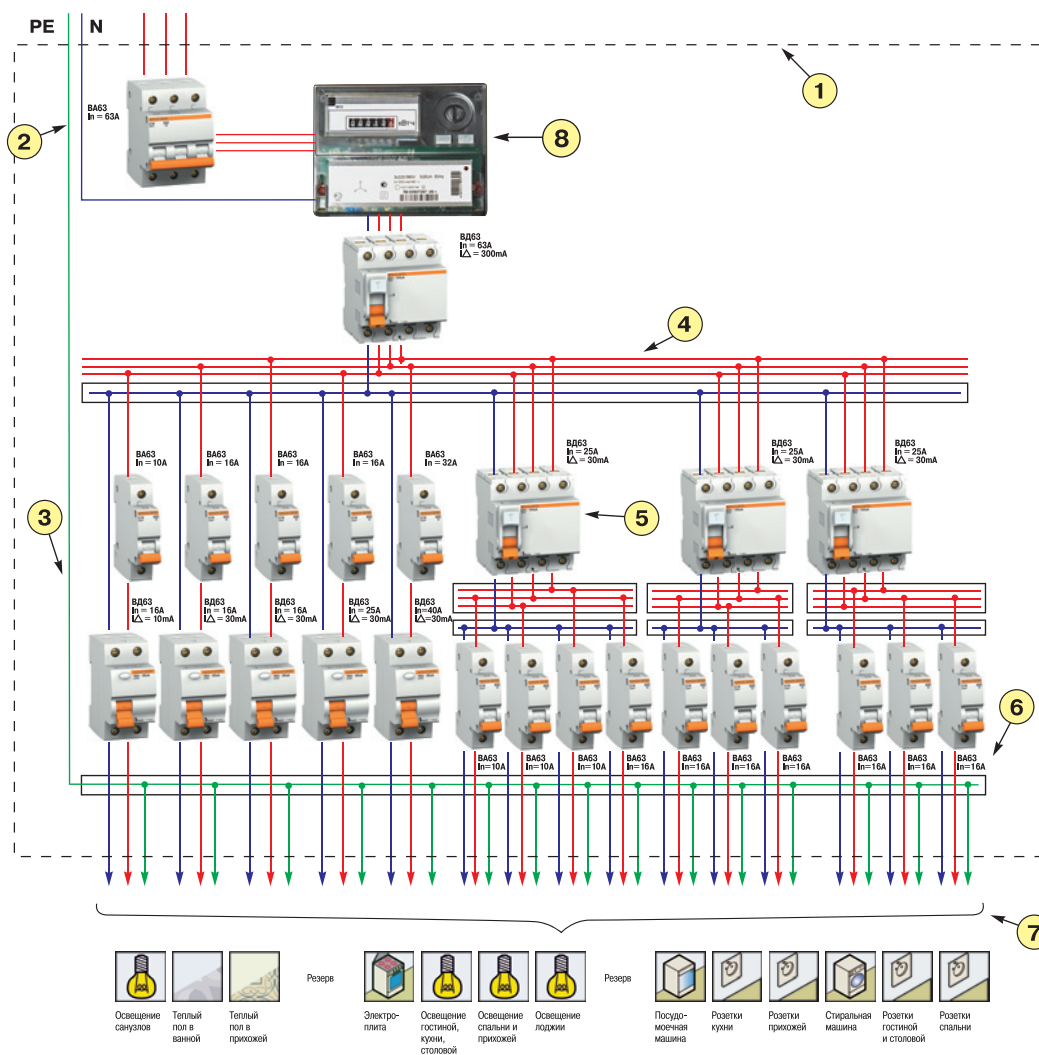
PE N

1

2

BA63
In = 63A

8

ВД63
In = 63A
I∆ = 300mA

4

3

BA63
In = 10A

BA63
In = 16A

BA63
In = 16A

BA63
In = 16A

BA63
In = 32A

ВД63
In = 25A
I∆ = 30mA

5

ВД63
In = 25A
I∆ = 30mA

ВД63
In = 25A
I∆ = 30mA

ВД63
In = 16A
I∆ = 10mA

ВД63
In = 16A
I∆ = 30mA

ВД63
In = 16A
I∆ = 30mA

ВД63
In = 25A
I∆ = 30mA

ВД63
In=40A
I∆ =30mA

6

BA63
In=10A

BA63
In=10A

BA63
In=10A

BA63
In=16A

BA63
In=16A

BA63
In=16A

BA63
In=16A

BA63
In=16A

BA63
In=16A

BA63
In=16A

7

Освещение санузлов

Теплый пол в ванной

Теплый пол в прихожей

Резерв

Электроплита

Освещение гостиной, кухни, столовой

Освещение спальни и прихожей

Освещение лоджии

Резерв

Посудомоечная машина

Розетки кухни

Розетки прихожей

Стиральная машина

Розетки гостиной и столовой

Розетки спальни